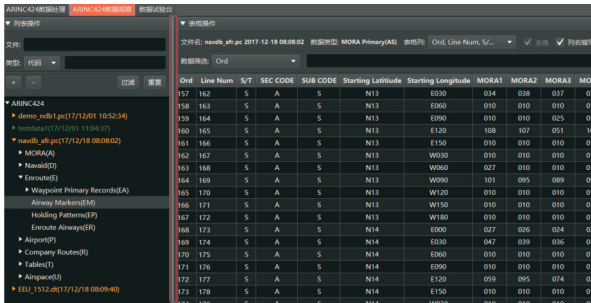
ARINC424数据处理 ARINC424数据检查 数据试验台

▼ 列表操作

文件:

类型: 代码

+ - 过滤 重置

▼ ARINC424
▸ demo_ndb1.pc(17/12/01 10:52:34)
▸ testdata1(17/12/01 11:04:37)
▼ navdb_afr.pc(17/12/18 08:08:02)
▸ MORA(A)
▸ Navaid(D)
▼ Enroute(E)
▸ Waypoint Primary Records(EA)
Airway Markers(EM)
Holding Patterns(EP)
Enroute Airways(ER)
▸ Airport(P)
▸ Company Routes(R)
▸ Tables(T)
▸ Airspace(U)
▸ EEU_1512.dt(17/12/18 08:09:40)

▼ 表格操作

文件名称: navdb_afr.pc 2017-12-18 08:08:02 数据类型: MORA Primary(AS) 表格列: Ord, Line Num, S/... ✓ 全选 ✓ 列名编

数据筛选: Ord

| Ord | Line Num | S/T | SEC CODE | SUB CODE | Starting Latitude | Starting Longitude | MORA1 | MORA2 | MORA3 | MO |
|---|---|---|---|---|---|---|---|---|---|---|
| 157 | 162 | S | A | S | N13 | E030 | 034 | 038 | 037 | 0 |
| 158 | 163 | S | A | S | N13 | E060 | 010 | 010 | 010 | 0 |
| 159 | 164 | S | A | S | N13 | E090 | 010 | 010 | 025 | 0 |
| 160 | 165 | S | A | S | N13 | E120 | 108 | 107 | 051 | 1 |
| 161 | 166 | S | A | S | N13 | E150 | 010 | 010 | 010 | 0 |
| 162 | 167 | S | A | S | N13 | W030 | 010 | 010 | 010 | 0 |
| 163 | 168 | S | A | S | N13 | W060 | 027 | 010 | 010 | 0 |
| 164 | 169 | S | A | S | N13 | W090 | 101 | 095 | 089 | 0 |
| 165 | 170 | S | A | S | N13 | W120 | 010 | 010 | 010 | 0 |
| 166 | 171 | S | A | S | N13 | W150 | 010 | 010 | 010 | 0 |
| 167 | 172 | S | A | S | N13 | W180 | 010 | 010 | 010 | 0 |
| 168 | 173 | S | A | S | N14 | E000 | 027 | 026 | 024 | 0 |
| 169 | 174 | S | A | S | N14 | E030 | 047 | 039 | 036 | 0 |
| 170 | 175 | S | A | S | N14 | E060 | 010 | 010 | 010 | 0 |
| 171 | 176 | S | A | S | N14 | E090 | 010 | 010 | 010 | 0 |
| 172 | 177 | S | A | S | N14 | E120 | 050 | 095 | 074 | 0 |
| 173 | 178 | S | A | S | N14 | E150 | 010 | 010 | 010 | 0 |